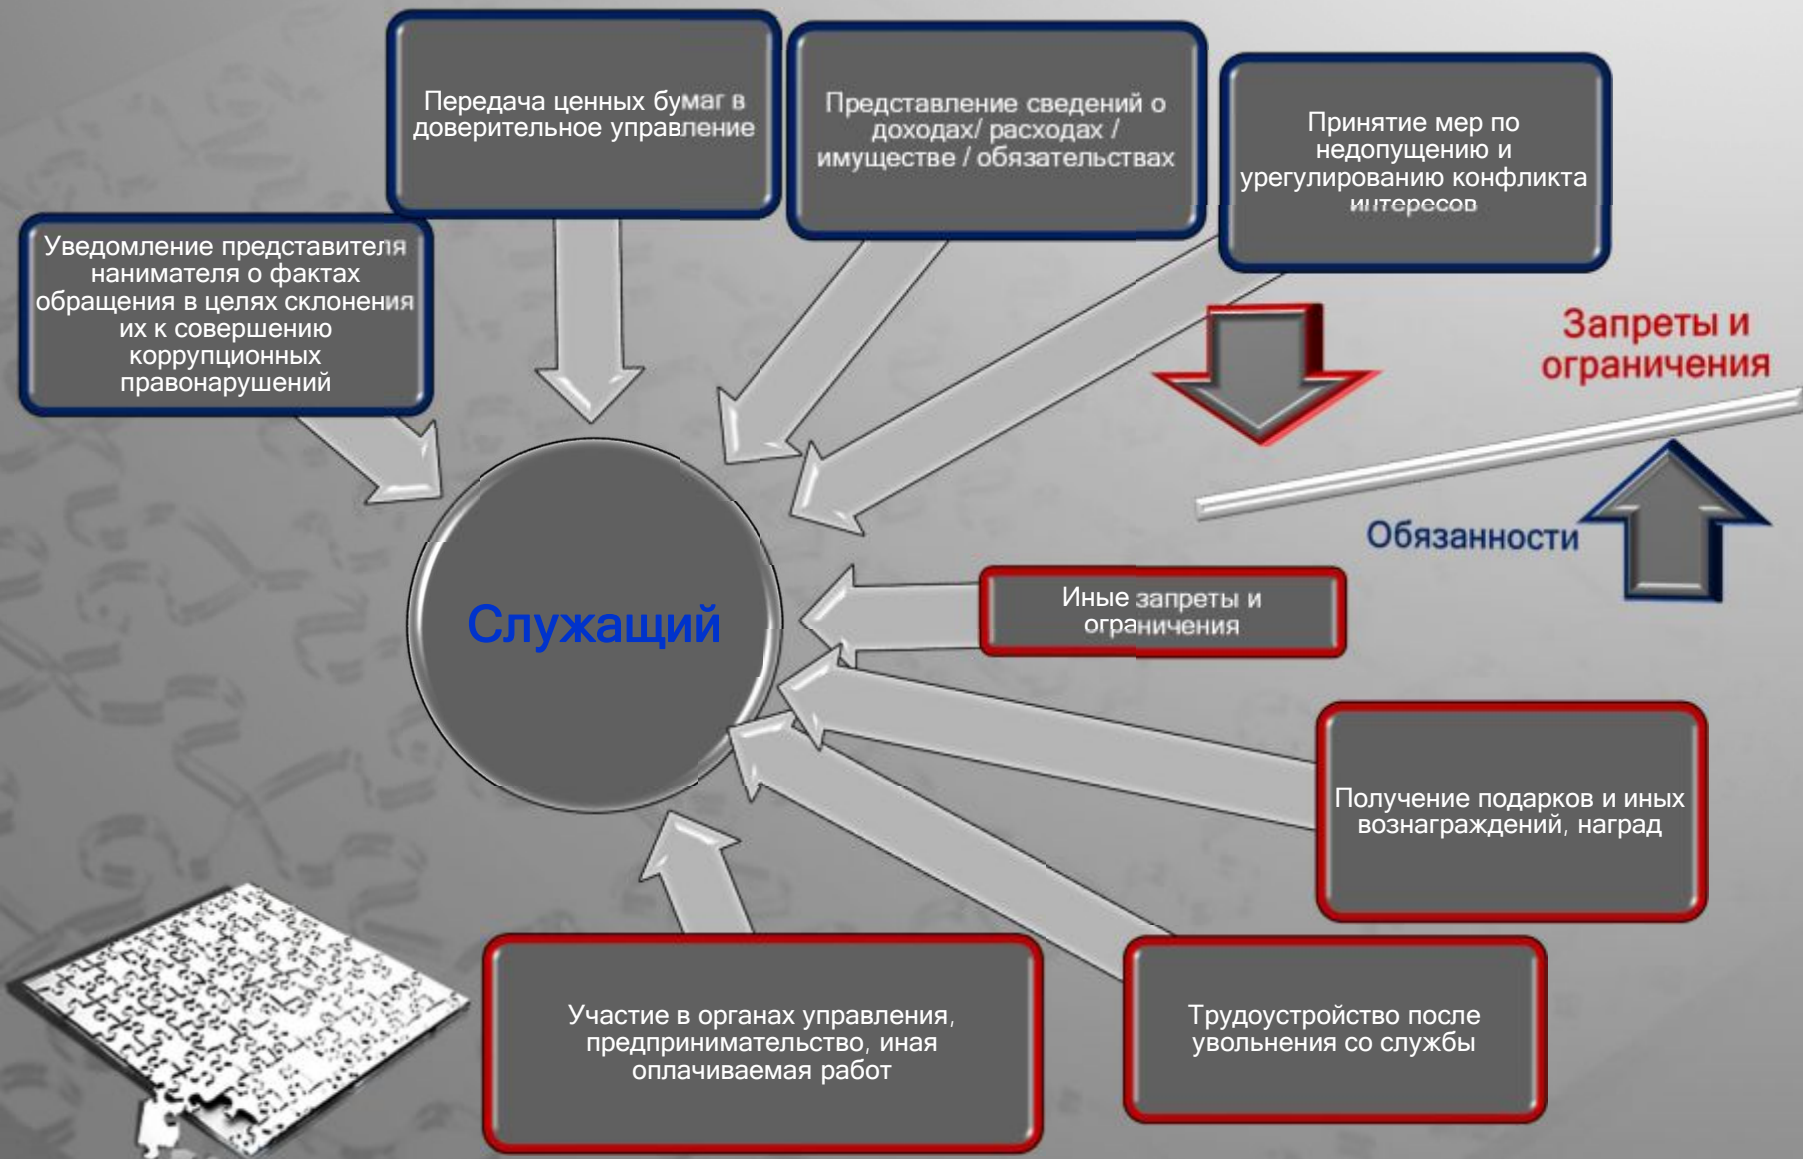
Передача ценных бумаг в доверительное управление

Представление сведений о доходах/ расходах / имуществе / обязательствах

Принятие мер по недопущению и урегулированию конфликта интересов

Уведомление представителя нанимателя о фактах обращения в целях склонения их к совершению коррупционных правонарушений

Запреты и ограничения

Обязанности

Служащий

Иные запреты и ограничения

Получение подарков и иных вознаграждений, наград

Участие в органах управления, предпринимательство, иная оплачиваемая работ

Трудоустройство после увольнения со службы